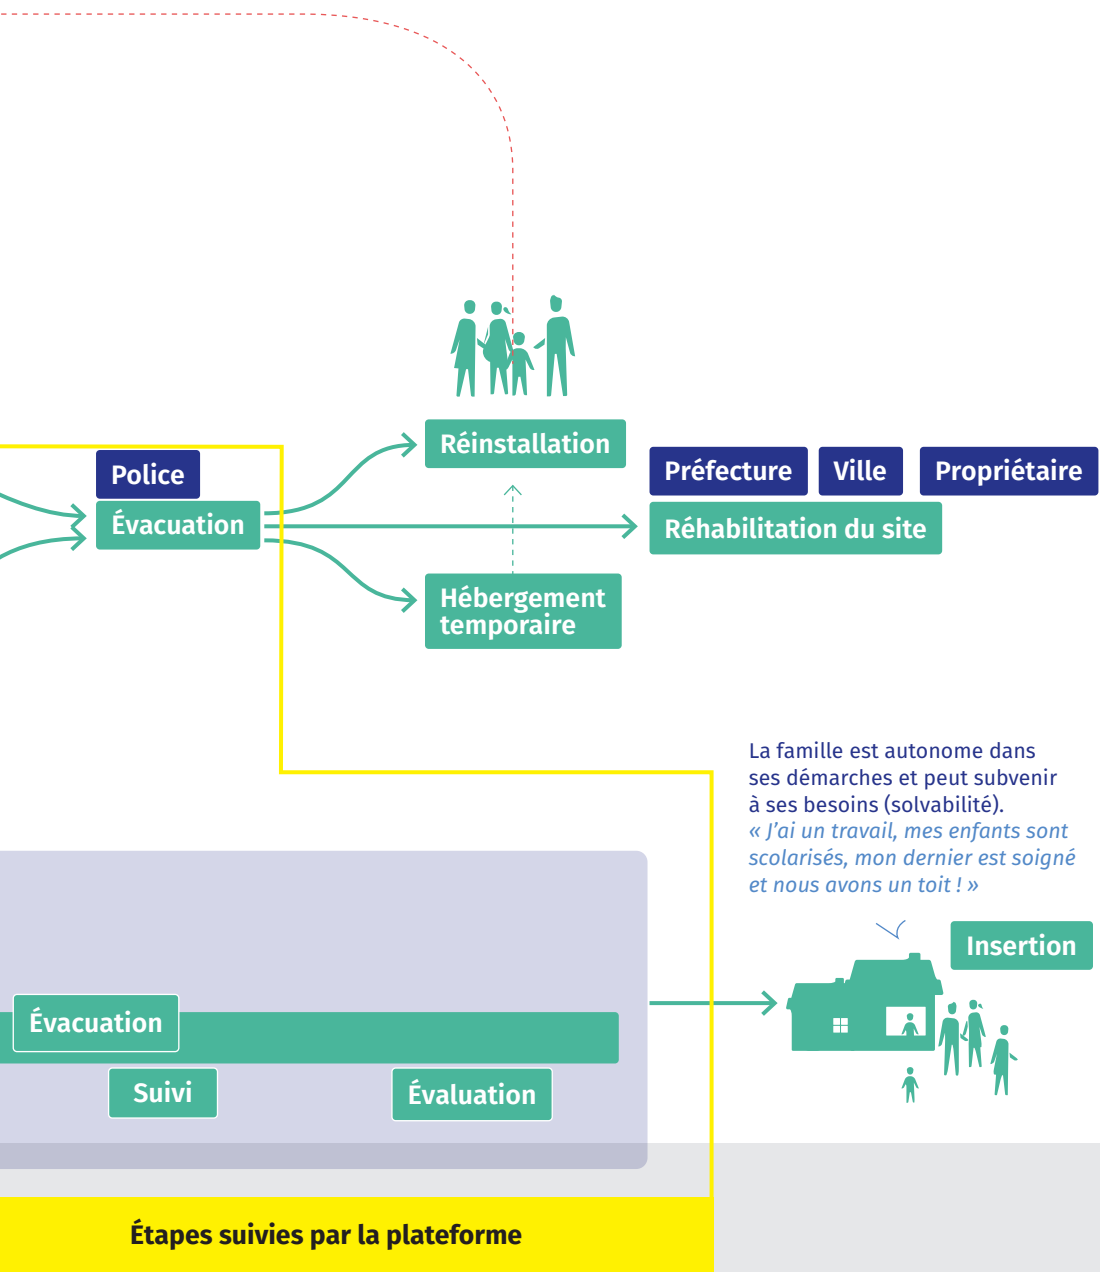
Réinstallation

Police

Évacuation

Préfecture

Ville

Propriétaire

Réhabilitation du site

Hébergement temporaire

La famille est autonome dans ses démarches et peut subvenir à ses besoins (solvabilité).
« J'ai un travail, mes enfants sont scolarisés, mon dernier est soigné et nous avons un toit ! »

Insertion

Évacuation

Suivi

Évaluation

Étapes suivies par la plateforme